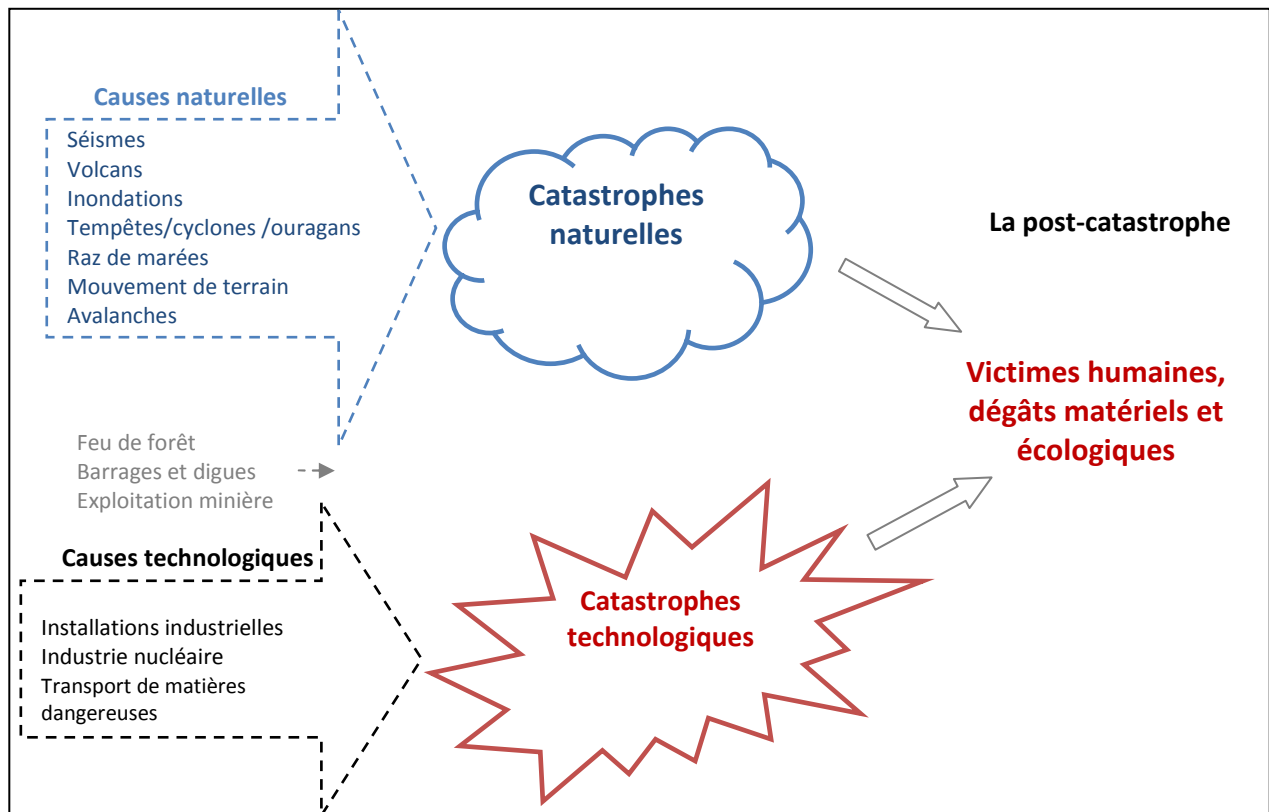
Causes naturelles

Séismes
Volcans
Inondations
Tempêtes/cyclones /ouragans
Raz de marées
Mouvement de terrain
Avalanches

Catastrophes naturelles

La post-catastrophe

Victimes humaines, dégâts matériels et écologiques

Feu de forêt
Barrages et digues
Exploitation minière

Causes technologiques

Installations industrielles
Industrie nucléaire
Transport de matières dangereuses

Catastrophes technologiques